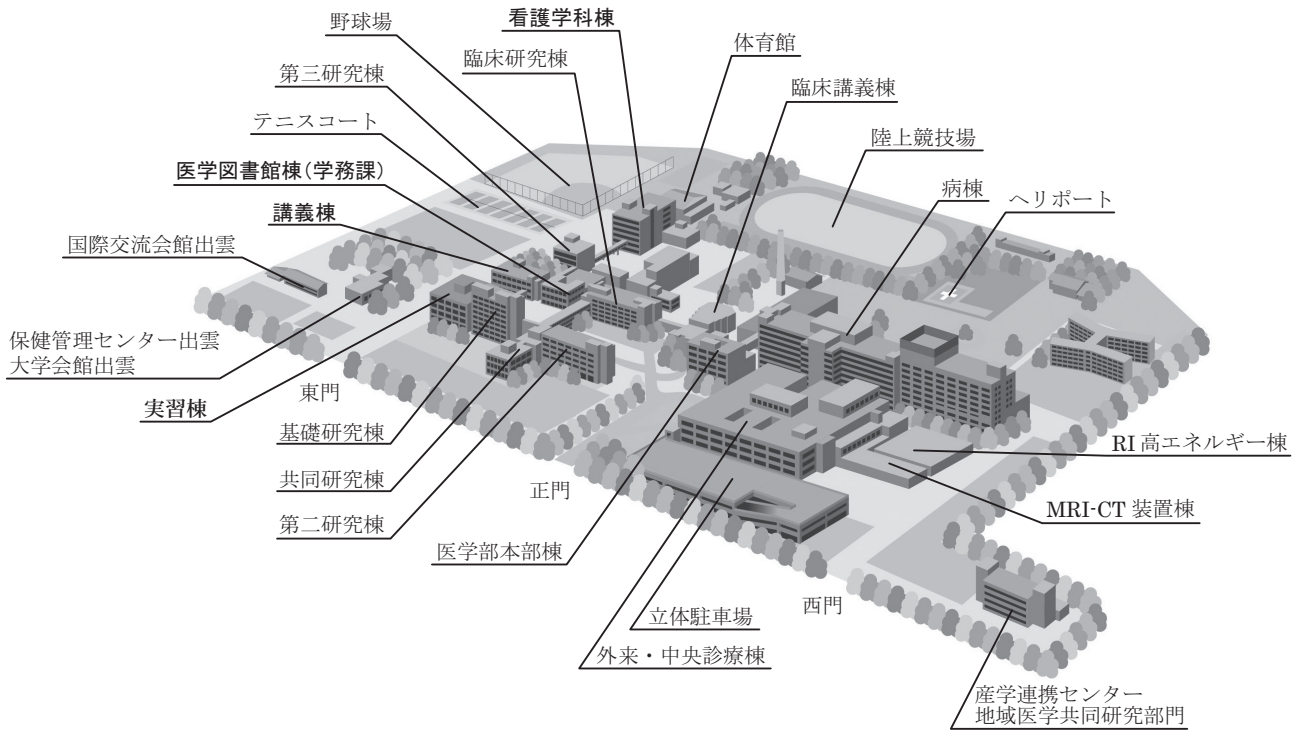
野球場
看護学科棟
臨床研究棟
体育館
第三研究棟
臨床講義棟
テニスコート
陸上競技場
医学図書館棟(学務課)
病棟
講義棟
ヘリポート
国際交流会館出雲
保健管理センター出雲
大学会館出雲
東門
実習棟
基礎研究棟
RI 高エネルギー棟
共同研究棟
正門
MRI-CT 装置棟
第二研究棟
医学部本部棟
西門
立体駐車場
外来・中央診療棟
産学連携センター
地域医学共同研究部門